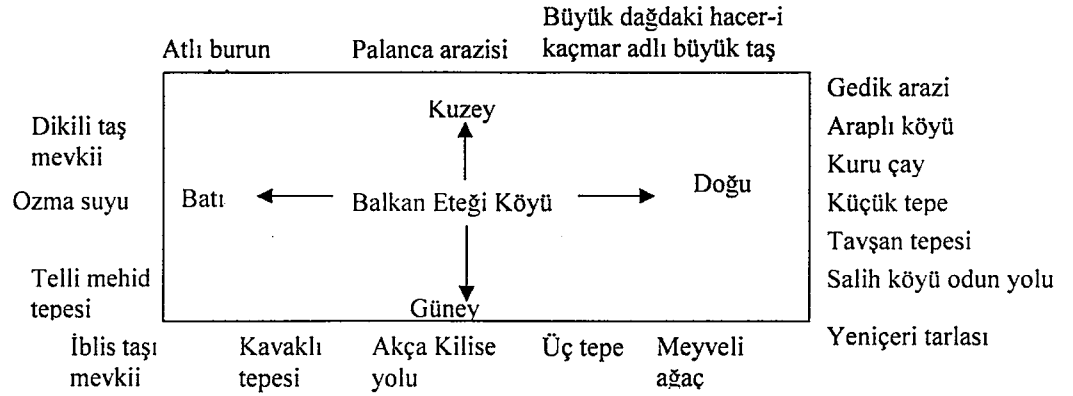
Atlı burun

Palanca arazisi

Büyük dağdaki hacer-i kaçmar adlı büyük taş

Gedik arazi

Araplı köyü

Kuru çay

Küçük tepe

Tavşan tepesi

Salih köyü odun yolu

Yeniçeri tarlası

Dikili taş mevkii

Ozma suyu

Telli mehid tepesi

Kuzey

Batı

Balkan Eteği Köyü

Doğu

Güney

İblis taşı mevkii

Kavaklı tepesi

Akça Kilise yolu

Üç tepe

Meyveli ağaç